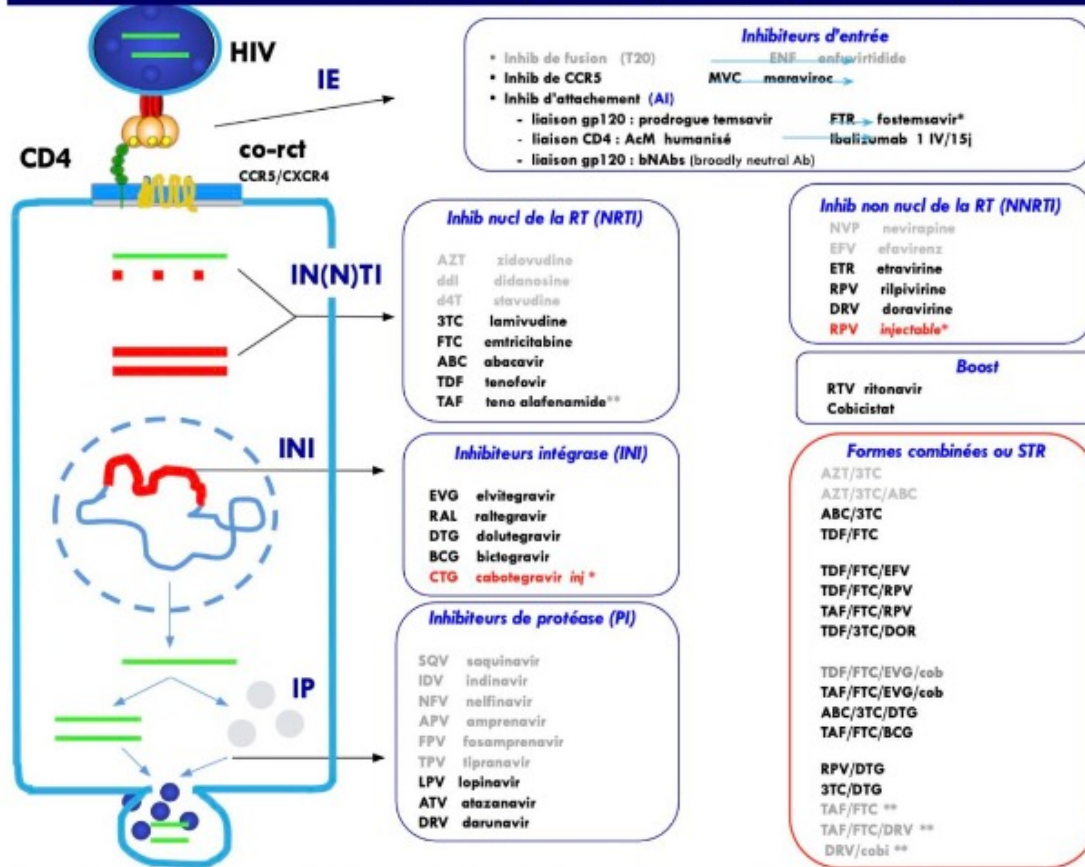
HIV

IE

CD4

co-rct
CCR5/CXCR4

IN(N)TI

INI

IP

Inhibiteurs d'entrée
• Inhib de fusion (T20) ENF enfuvirtidide
• Inhib de CCR5 MVC maraviroc
• Inhib d'attachement (AI)
- liaison gp120 : prodrogue temsavir FTR fostemsavir*
- liaison CD4 : AcM humanisé Ibalizumab 1 IV/15j
- liaison gp120 : bNAbs (broadly neutral Ab)

Inhib nucl de la RT (NRTI)
AZT zidovudine
ddI didanosine
d4T stavudine
3TC lamivudine
FTC emtricitabine
ABC abacavir
TDF tenofovir
TAF teno alafenamide**

Inhib non nucl de la RT (NNRTI)
NVP nevirapine
EFV efavirenz
ETR etravirine
RPV rilpivirine
DRV doravirine
RPV injectable*

Boost
RTV ritonavir
Cobicistat

Inhibiteurs intégrase (INI)
EVG elvitegravir
RAL raltegravir
DTG dolutegravir
BCG bictegravir
CTG cabotegravir inj *

Formes combinées ou STR
AZT/3TC
AZT/3TC/ABC
ABC/3TC
TDF/FTC

TDF/FTC/EFV
TDF/FTC/RPV
TAF/FTC/RPV
TDF/3TC/DOR

TDF/FTC/EVG/cob
TAF/FTC/EVG/cob
ABC/3TC/DTG
TAF/FTC/BCG

RPV/DTG
3TC/DTG
TAF/FTC **
TAF/FTC/DRV **
DRV/cobi **

Inhibiteurs de protéase (PI)
SQV saquinavir
IDV indinavir
NFV nelfinavir
APV amprenavir
FPV fosamprenavir
TPV tipranavir
LPV lopinavir
ATV atazanavir
DRV darunavir